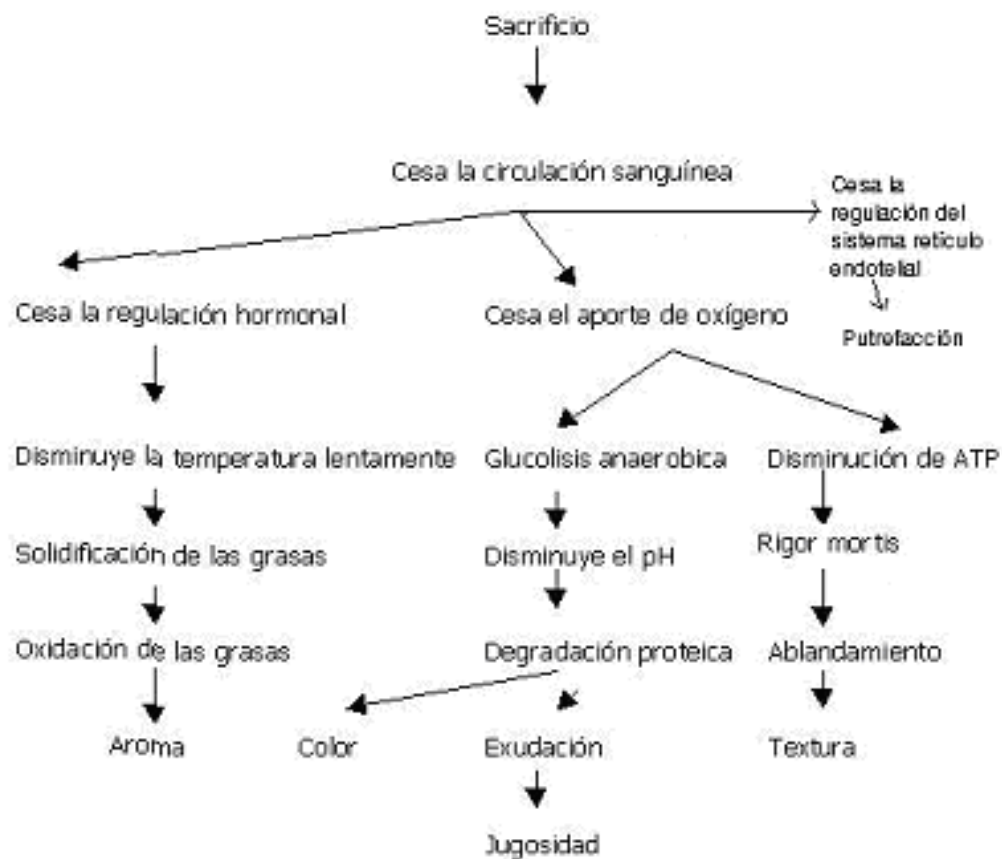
Sacrificio

Cesa la circulación sanguínea

Cesa la regulación del sistema reticulo endotelial

Putrefacción

Cesa la regulación hormonal

Cesa el aporte de oxígeno

Disminuye la temperatura lentamente

Solidificación de las grasas

Oxidación de las grasas

Aroma

Glucolisis anaerobica

Disminuye el pH

Degradación proteica

Color

Exudación

Jugosidad

Disminución de ATP

Rigor mortis

Ablandamiento

Textura